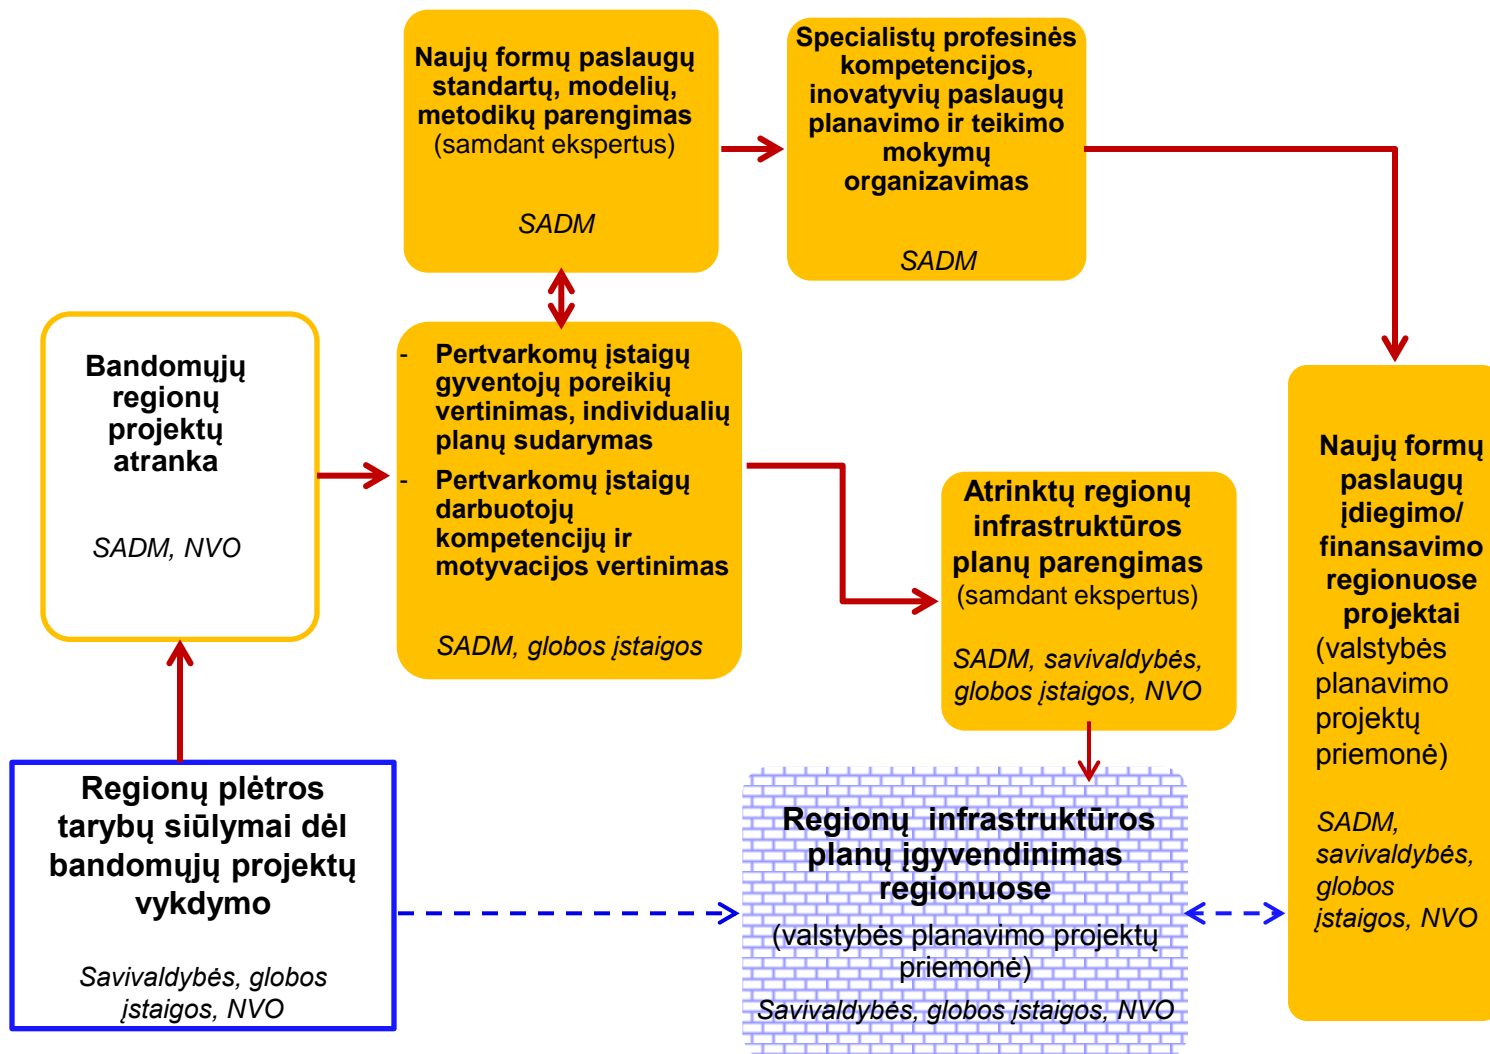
Naujų formų paslaugų standartų, modelių, metodikų parengimas (samdant ekspertus)

SADM

Specialistų profesinės kompetencijos, inovatyvių paslaugų planavimo ir teikimo mokymų organizavimas

SADM

Bandomųjų regionų projektų atranka

SADM, NVO

- Pertvarkomų įstaigų gyventojų poreikių vertinimas, individualių planų sudarymas
- Pertvarkomų įstaigų darbuotojų kompetencijų ir motyvacijos vertinimas

SADM, globos įstaigos

Atrinktų regionų infrastruktūros planų parengimas (samdant ekspertus)

SADM, savivaldybės, globos įstaigos, NVO

Naujų formų paslaugų įdiegimo/ finansavimo regionuose projektai (valstybės planavimo projektų priemonė)

SADM, savivaldybės, globos įstaigos, NVO

Regionų plėtros tarybų siūlymai dėl bandomųjų projektų vykdymo

Savivaldybės, globos įstaigos, NVO

Regionų infrastruktūros planų įgyvendinimas regionuose

(valstybės planavimo projektų priemonė)

Savivaldybės, globos įstaigos, NVO